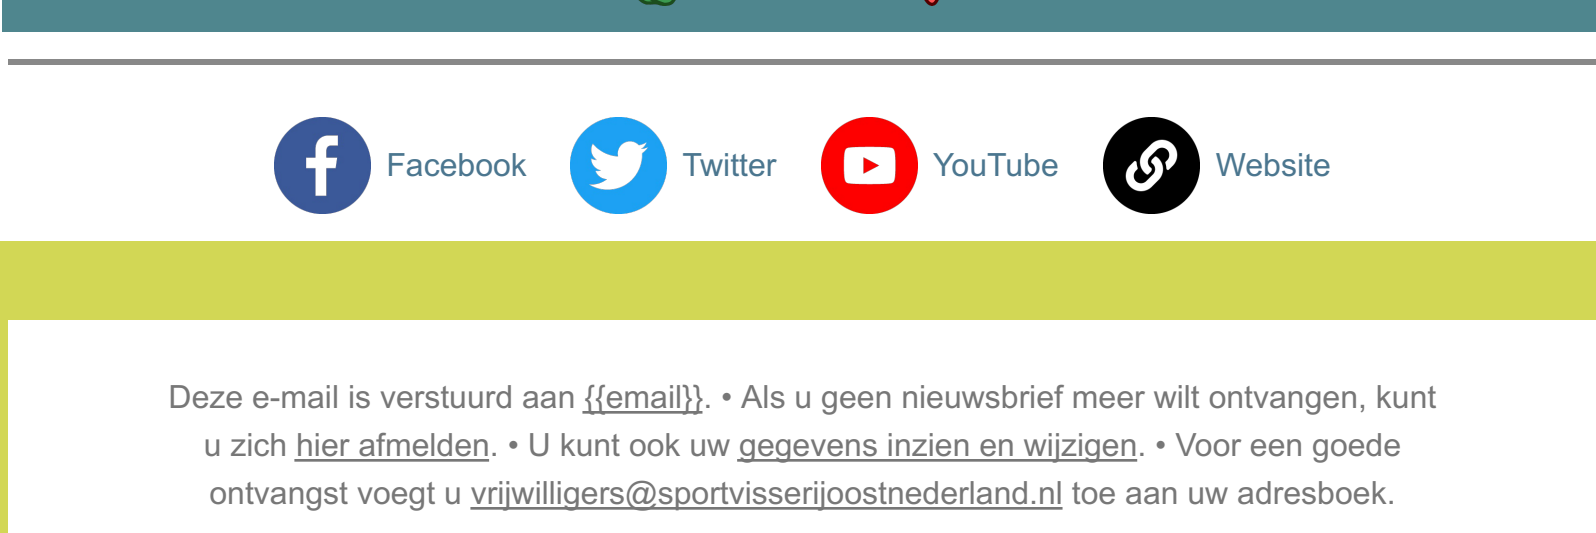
Facebook Twitter YouTube Website

Deze e-mail is verstuurd aan {{email}}. • Als u geen nieuwsbrief meer wilt ontvangen, kunt u zich hier afmelden. • U kunt ook uw gegevens inzien en wijzigen. • Voor een goede ontvangst voegt u vrijwilligers@sportvisserijoostnederland.nl toe aan uw adresboek.